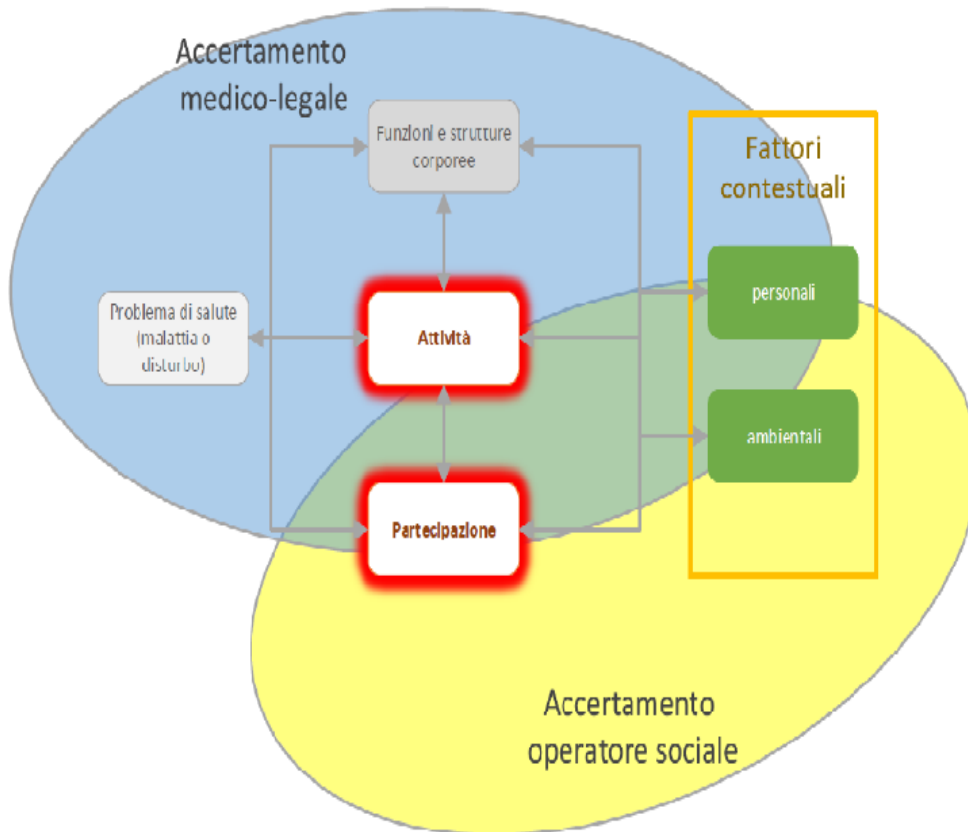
Accertamento medico-legale

Funzioni e strutture corporee

Fattori contestuali

personali

Problema di salute (malattia o disturbo)

Attività

ambientali

Partecipazione

Accertamento operatore sociale